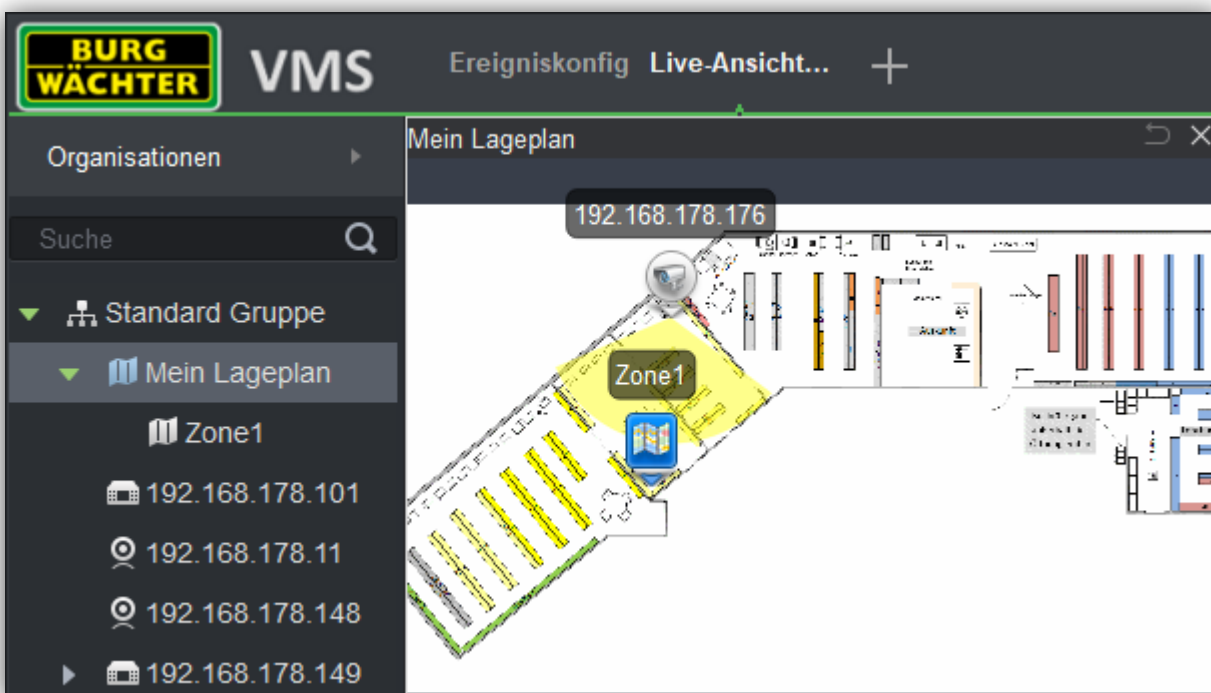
BURG WÄCHTER
VMS
Ereigniskonfig
Live-Ansicht...
+

Organisationen
Suche
Standard Gruppe
Mein Lageplan
Zone1
192.168.178.101
192.168.178.11
192.168.178.148
192.168.178.149

Mein Lageplan
192.168.178.176
Zone1